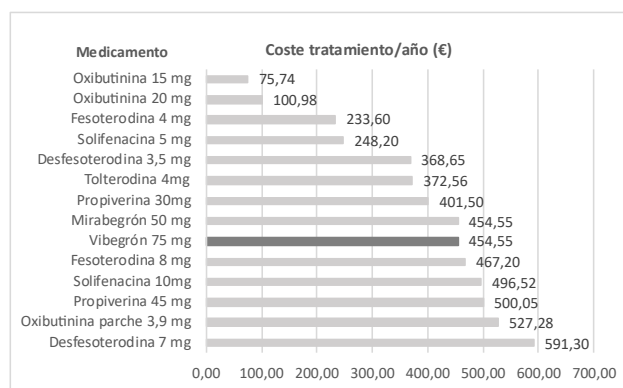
| Medicamento | Coste tratamiento/año (€) |
|---|---|
| Oxibutinina 15 mg | 75,74 |
| Oxibutinina 20 mg | 100,98 |
| Fesoterodina 4 mg | 233,60 |
| Solifenacina 5 mg | 248,20 |
| Desfesoterodina 3,5 mg | 368,65 |
| Tolterodina 4mg | 372,56 |
| Propiverina 30mg | 401,50 |
| Mirabegrón 50 mg | 454,55 |
| Vibegrón 75 mg | 454,55 |
| Fesoterodina 8 mg | 467,20 |
| Solifenacina 10mg | 496,52 |
| Propiverina 45 mg | 500,05 |
| Oxibutinina parche 3,9 mg | 527,28 |
| Desfesoterodina 7 mg | 591,30 |

0,00 100,00 200,00 300,00 400,00 500,00 600,00 700,00